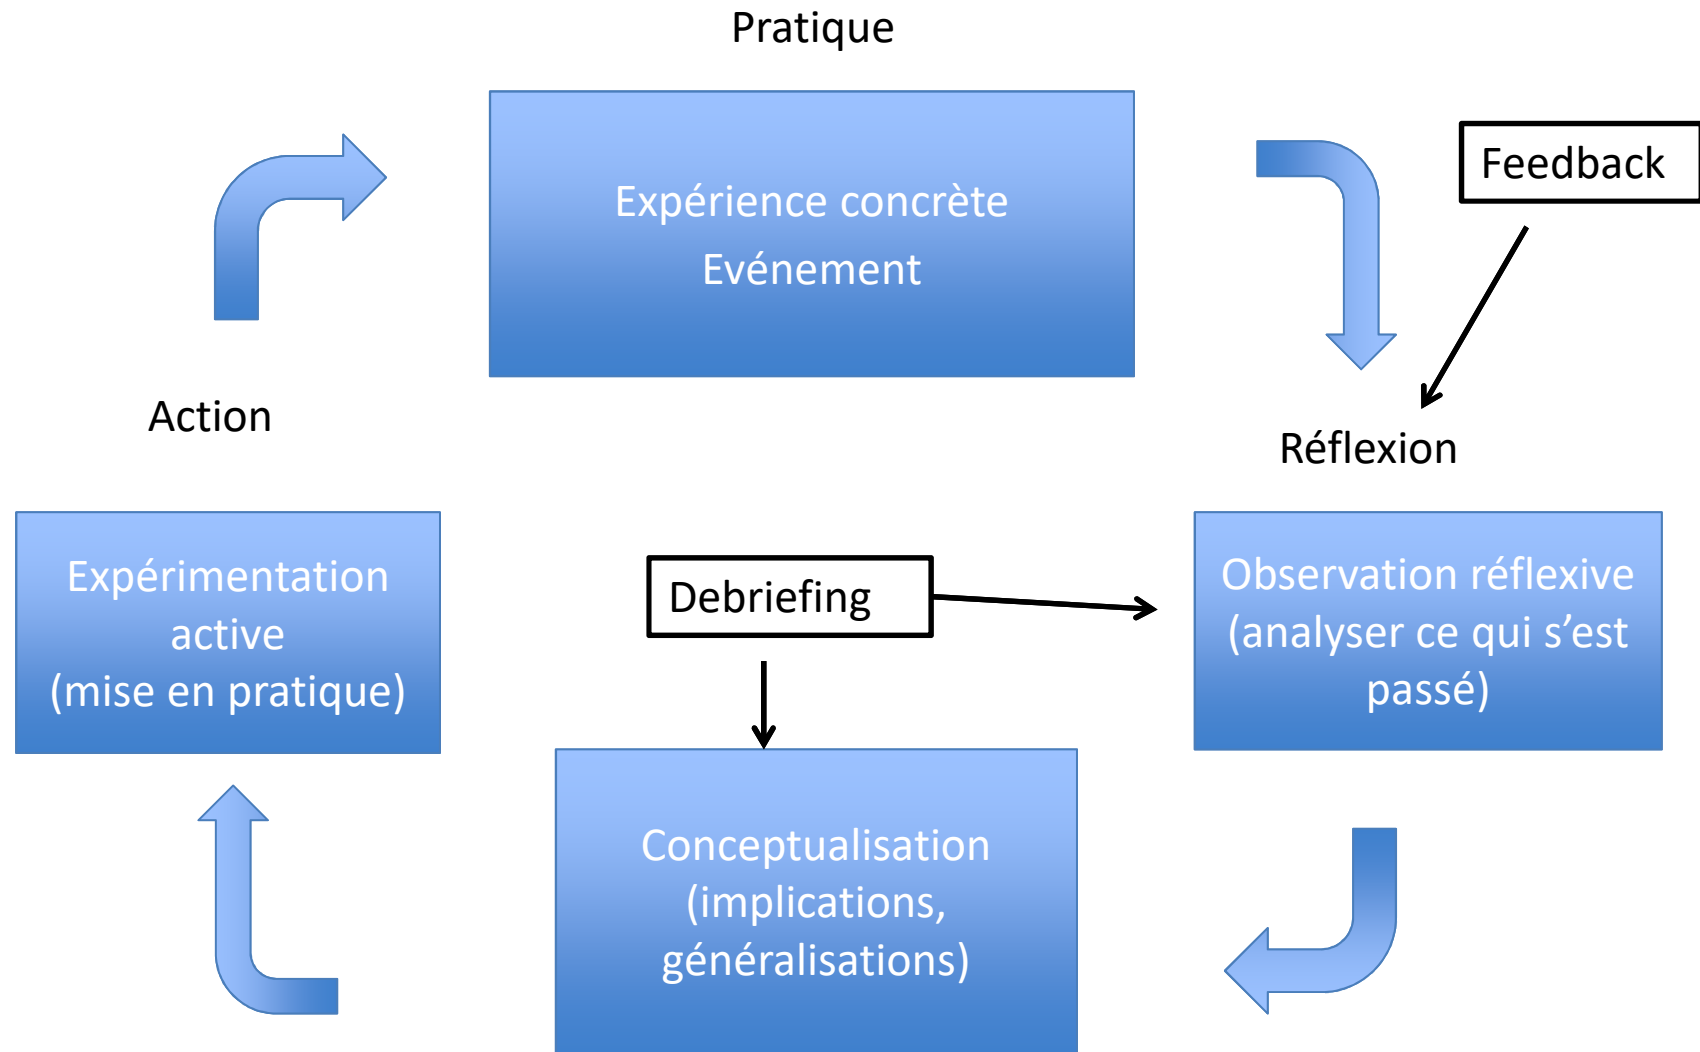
Pratique

Expérience concrète
Evénement

Feedback

Action

Réflexion

Expérimentation active
(mise en pratique)

Debriefing

Observation réflexive
(analyser ce qui s'est passé)

Conceptualisation
(implications, généralisations)